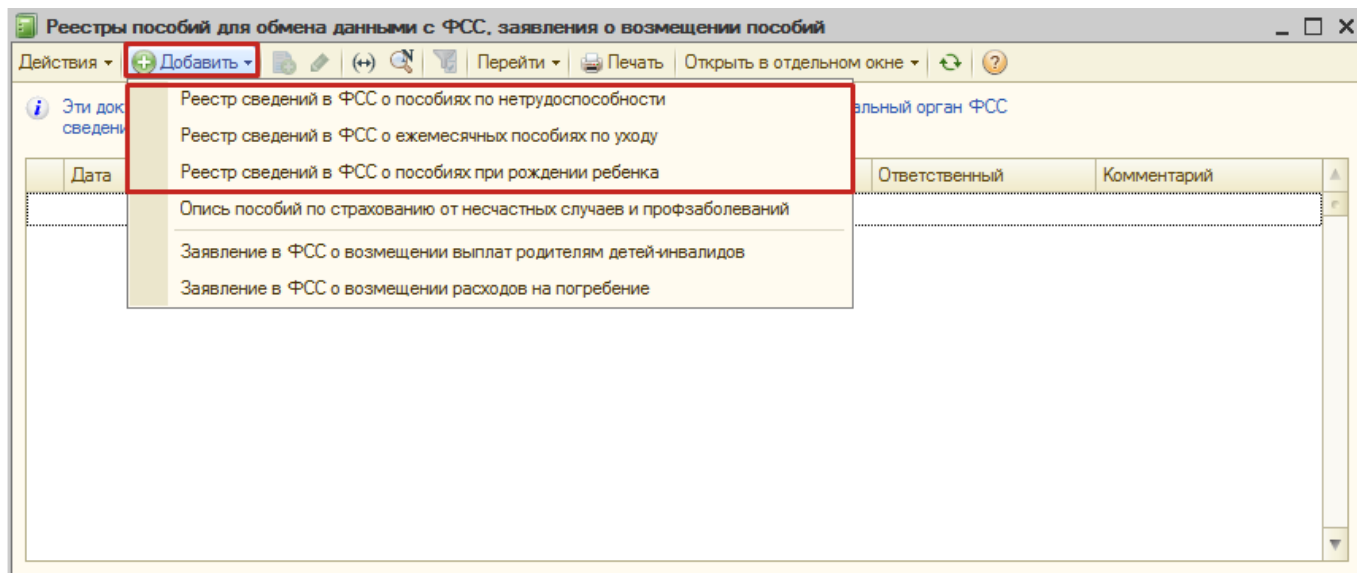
Реестры пособий для обмена данными с ФСС, заявления о возмещении пособий

Действия ▾ Добавить ▾ (↔) Перейти ▾ Печать Открыть в отдельном окне ▾ ?

Эти док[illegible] сведени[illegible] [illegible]альный орган ФСС

| Дата | | Ответственный | Комментарий |
|---|---|---|---|

Реестр сведений в ФСС о пособиях по нетрудоспособности
Реестр сведений в ФСС о ежемесячных пособиях по уходу
Реестр сведений в ФСС о пособиях при рождении ребенка
Опись пособий по страхованию от несчастных случаев и профзаболеваний
Заявление в ФСС о возмещении выплат родителям детей-инвалидов
Заявление в ФСС о возмещении расходов на погребение